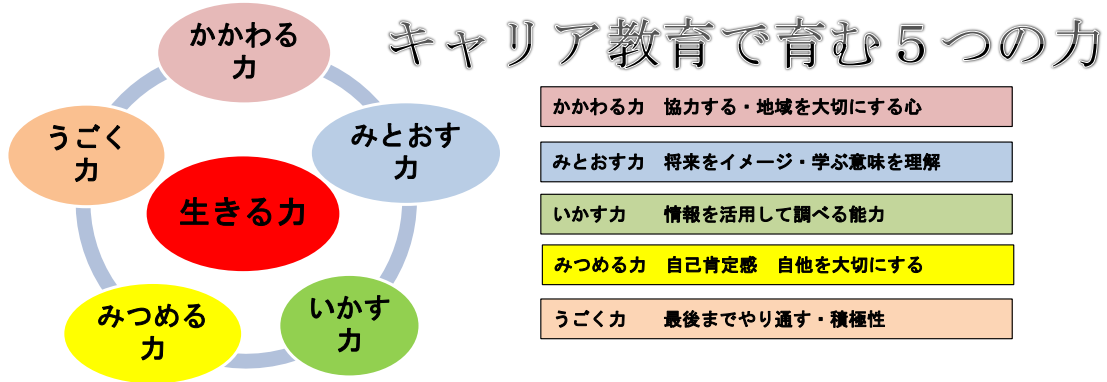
キャリア教育で育む５つの力

かかわる力

みとおす力

いかす力

みつめる力

うごく力

生きる力

| かかわる力　協力する・地域を大切にする心 |
|---|
| みとおす力　将来をイメージ・学ぶ意味を理解 |
| いかす力　情報を活用して調べる能力 |
| みつめる力　自己肯定感　自他を大切にする |
| うごく力　最後までやり通す・積極性 |